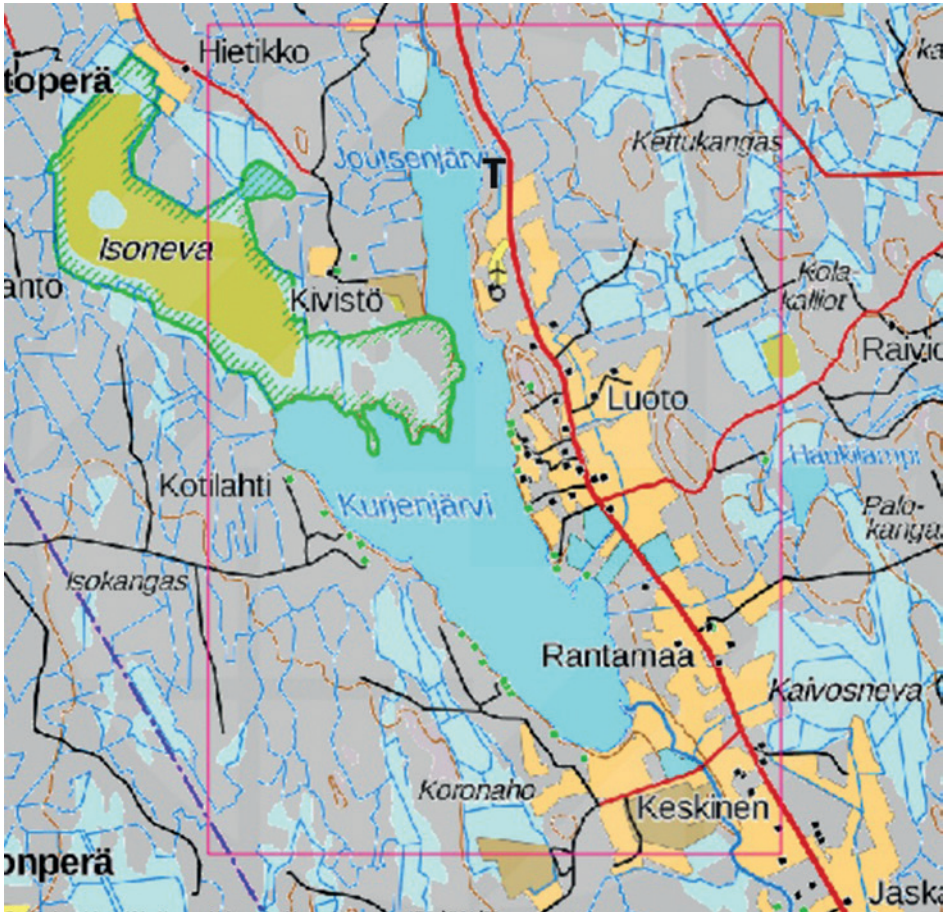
Hietikko
toperä
Joutsenjärvi
T
Keitukangas
Isoneva
anto
Kivistö
Kola-
kalliot
Raivio
Luoto
Haukilampi
Kotilahti
Kurjenjärvi
Palo-
kangas
Isokangas
Rantamaa
Kaivosneva
Koronaho
Keskinen
onperä
Jaska
ka